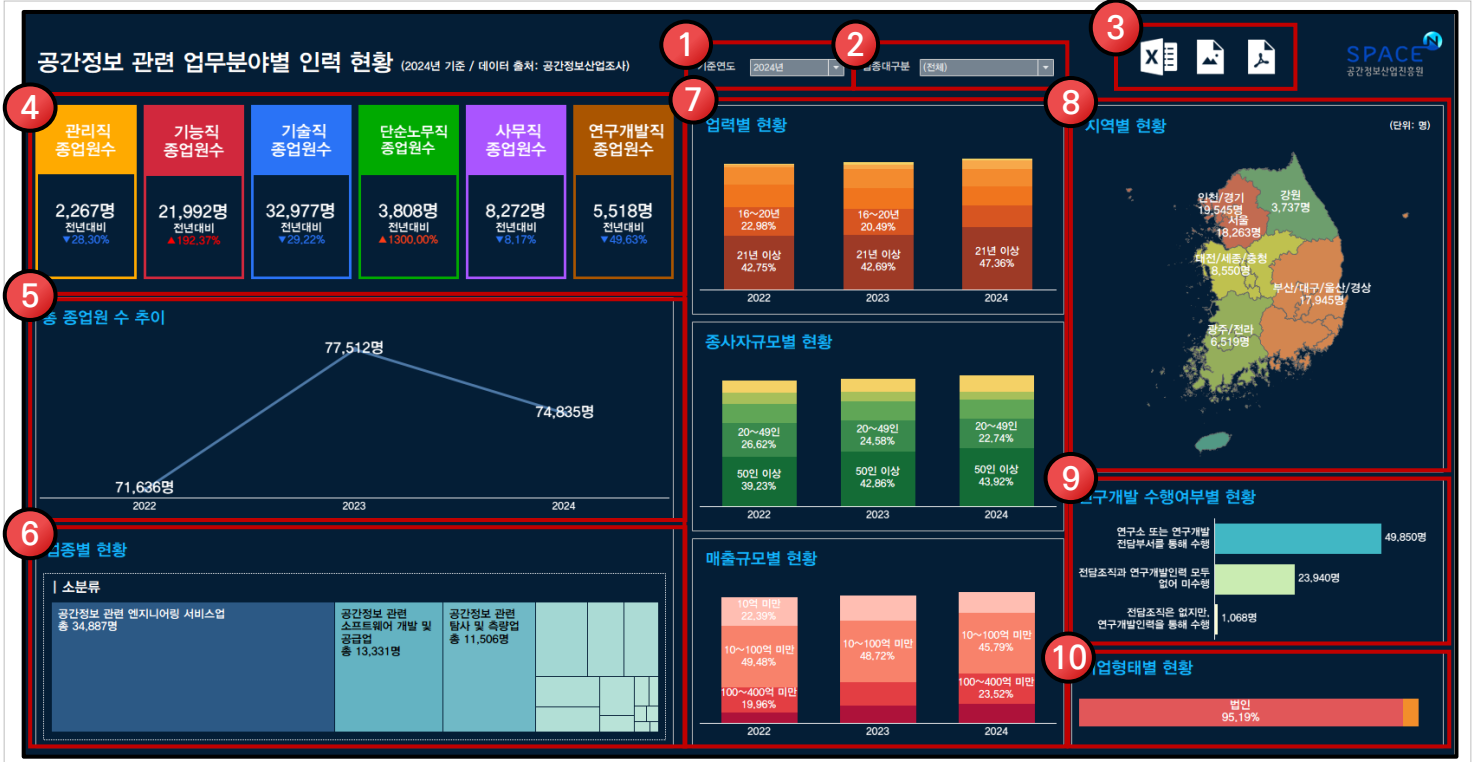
공간정보 관련 업무분야별 인력 현황 (2024년 기준 / 데이터 출처: 공간정보산업조사)

1 기준연도 2024년
2 업종대구분 (전체)
3
SPACE 공간정보산업진흥원

4
관리직 종업원수
2,267명
전년대비
▼28.30%

기능직 종업원수
21,992명
전년대비
▲192.37%

기술직 종업원수
32,977명
전년대비
▼29.22%

단순노무직 종업원수
3,808명
전년대비
▲1300.00%

사무직 종업원수
8,272명
전년대비
▼8.17%

연구개발직 종업원수
5,518명
전년대비
▼49.63%

5
총 종업원 수 추이
71,636명
77,512명
74,835명
2022 2023 2024

6
업종별 현황
| 소분류
공간정보 관련 엔지니어링 서비스업 총 34,887명
공간정보 관련 소프트웨어 개발 및 공급업 총 13,331명
공간정보 관련 탐사 및 측량업 총 11,506명

7
업력별 현황
16~20년 22.98%
21년 이상 42.75%
16~20년 20.49%
21년 이상 42.69%
21년 이상 47.36%
2022 2023 2024

종사자규모별 현황
20~49인 26.62%
50인 이상 39.23%
20~49인 24.58%
50인 이상 42.86%
20~49인 22.74%
50인 이상 43.92%
2022 2023 2024

매출규모별 현황
10억 미만 22.39%
10~100억 미만 49.48%
100~400억 미만 19.96%
10~100억 미만 48.72%
10~100억 미만 45.79%
100~400억 미만 23.52%
2022 2023 2024

8
지역별 현황
(단위: 명)
인천/경기 19,545명
서울 18,263명
강원 3,737명
대전/세종/충청 8,550명
부산/대구/울산/경상 17,945명
광주/전라 6,519명

9
연구개발 수행여부별 현황
연구소 또는 연구개발 전담부서를 통해 수행 49,850명
전담조직과 연구개발인력 모두 없어 미수행 23,940명
전담조직은 없지만, 연구개발인력을 통해 수행 1,068명

10
기업형태별 현황
법인 95.19%